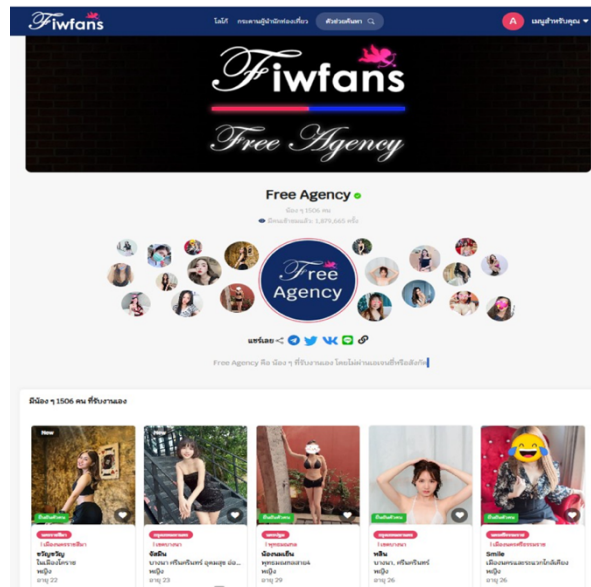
Fiwfans

โลโก้ กระดานผู้นำนักท่องเที่ยว ตัวช่วยค้นหา

A เมนูสำหรับคุณ

Fiwfans

Free Agency

Free Agency

น้อง ๆ 1506 คน

มีคนเข้าชมแล้ว: 1,879,665 ครั้ง

Free Agency

แชร์เลย

Free Agency คือ น้อง ๆ ที่รับงานเอง โดยไม่ผ่านเอเจนซี่หรือสังกัด

มีน้อง ๆ 1506 คน ที่รับงานเอง

New

New

ขวัญขวัญ
ในเมืองโคราช
หญิง
อายุ 22

ซัสมิน
บางนา ศรีนครินทร์ อุดมสุข อ่อ...
หญิง
อายุ 23

น้องนะเย็น
พุทธมณฑลสาย4
หญิง
อายุ 29

หลิน
บางนา, ศรีนครินทร์
หญิง
อายุ 26

Smile
เมืองนครและรอบนอกใกล้เคียง
หญิง
อายุ 36